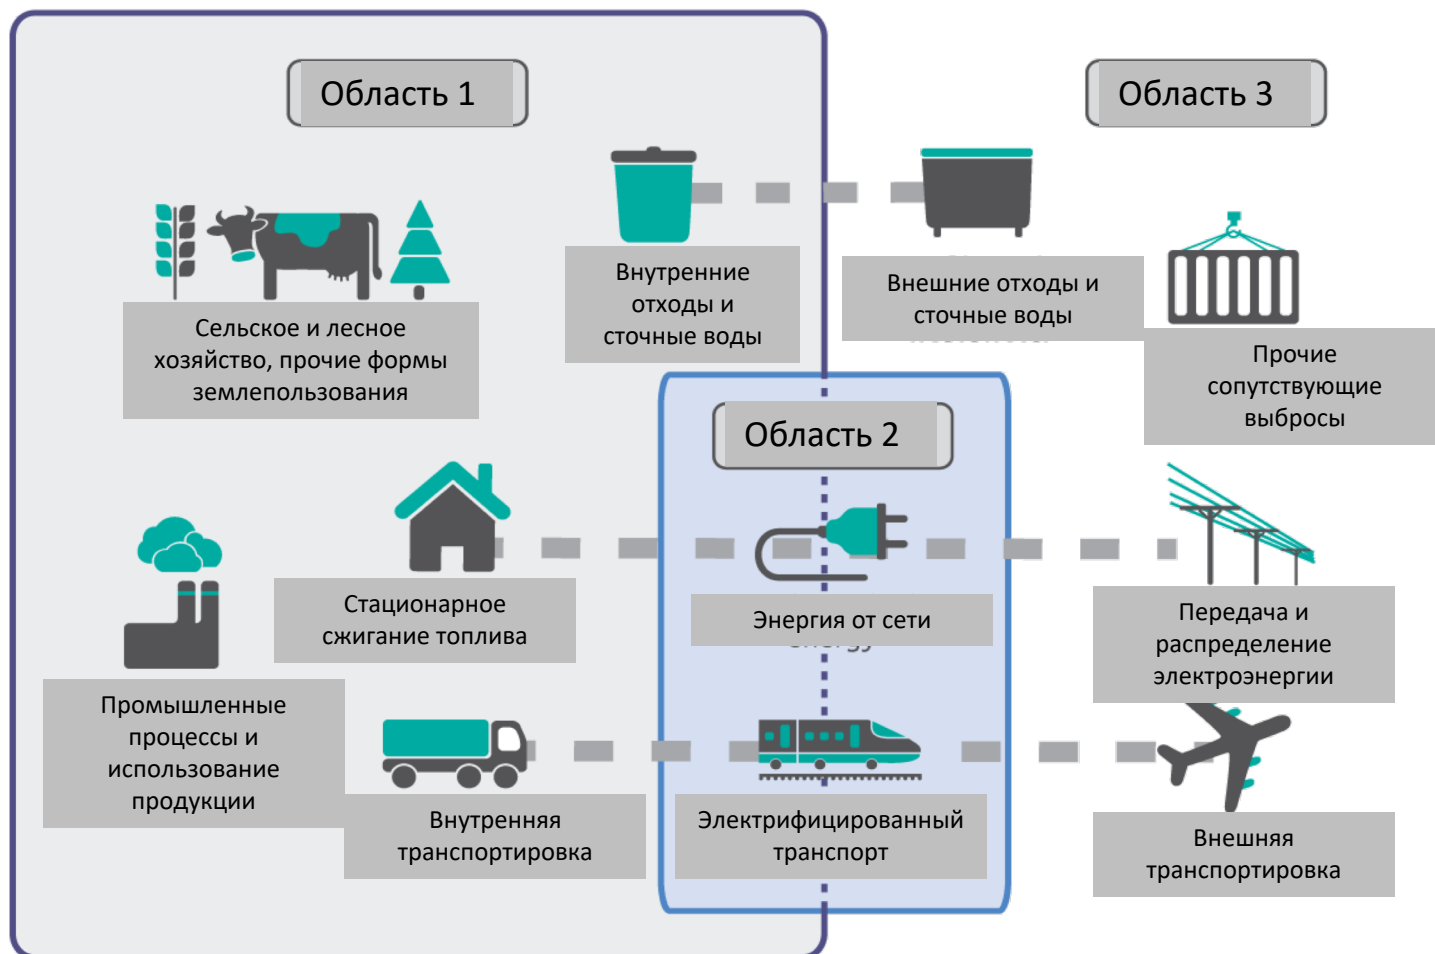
Область 1

Область 3

Сельское и лесное хозяйство, прочие формы землепользования

Внутренние отходы и сточные воды

Внешние отходы и сточные воды

Прочие сопутствующие выбросы

Область 2

Стационарное сжигание топлива

Энергия от сети

Передача и распределение электроэнергии

Промышленные процессы и использование продукции

Внутренняя транспортировка

Электрифицированный транспорт

Внешняя транспортировка